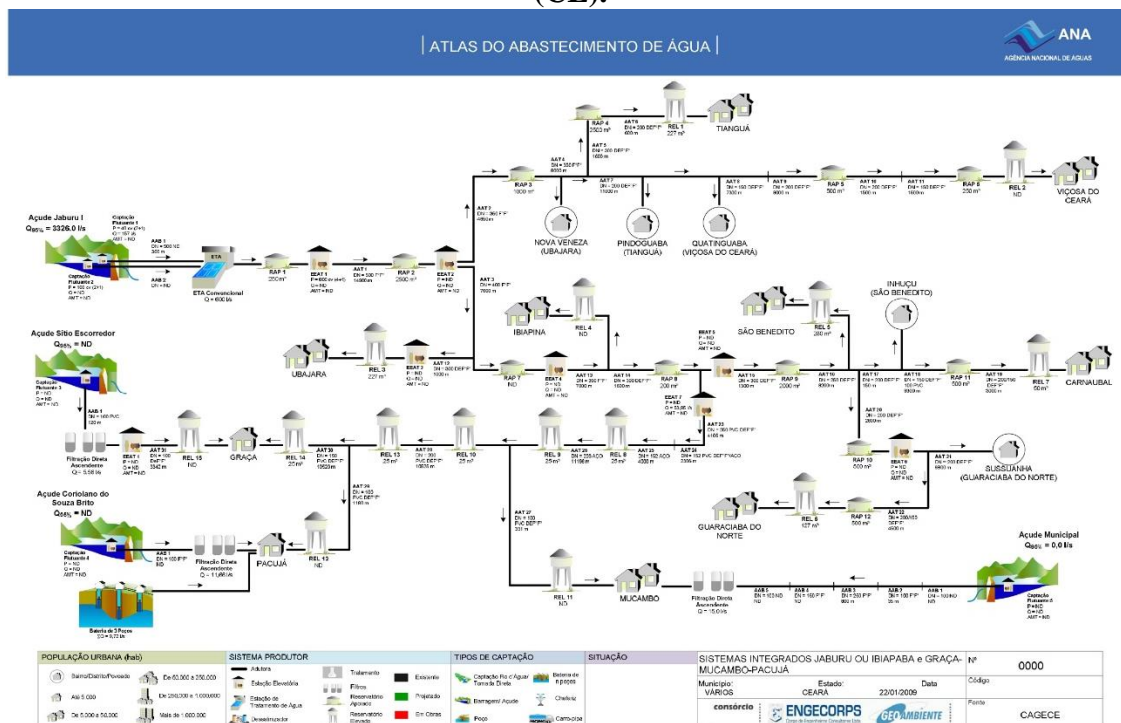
(CE).

| ATLAS DO ABASTECIMENTO DE ÁGUA |

ANA
AGÊNCIA NACIONAL DE ÁGUAS

Açude Jaburu I
$Q_{95\%}$ = 3326,0 l/s

Açude Sítio Escorredor
$Q_{95\%}$ = ND

Açude Coriolano do Souza Brito
$Q_{95\%}$ = ND

Açude Municipal
$Q_{95\%}$ = 0,0 l/s

ETA
ETA Convencional
Q = 600 l/s

RAP 1
RAP 2
RAP 3
RAP 4
RAP 5
RAP 6
RAP 7
RAP 8
RAP 9
RAP 10
RAP 11
RAP 12
REL 1
REL 2
REL 3
REL 4
REL 5
REL 6
REL 7
REL 8
REL 9
REL 10
REL 11
REL 13
REL 14
REL 15

TIANGUÁ
VIÇOSA DO CEARÁ
NOVA VENEZA (UBAJARA)
PINDOGUABA (TIANGUÁ)
QUATINGUABA (VIÇOSA DO CEARÁ)
IBIAPINA
SÃO BENEDITO
INHUÇU (SÃO BENEDITO)
UBAJARA
CARNAUBAL
SUSSUANHA (GUARACIABA DO NORTE)
GUARACIABA DO NORTE
GRAÇA
PACUJÁ
MUCAMBO

Filtração Direta Ascendente
Filtração Direta Ascendente
Filtração Direta Ascendente
Bateria de 3 Poços

POPULAÇÃO URBANA (hab)
Bairro/Distrito/Povoado
Até 5.000
De 5.000 a 50.000
De 50.000 a 250.000
De 250.000 a 1.000.000
Mais de 1.000.000

SISTEMA PRODUTOR
Adutora
Estação Elevatória
Estação de Tratamento de Água
Dessalinizador
Tratamento
Filtros
Reservatório Apoiado
Reservatório Elevado
Existente
Projetado
Em Obras

TIPOS DE CAPTAÇÃO
Captação Rio / Água Tomada Direta
Barragem/ Açude
Poço
Bateria de poços
Chafariz
Carro-pipa

SITUAÇÃO

SISTEMAS INTEGRADOS JABURU OU IBIAPABA e GRAÇA-MUCAMBO-PACUJÁ
Nº 0000
Município: VÁRIOS
Estado: CEARÁ
Data 22/01/2009
Código
Fonte CAGECE
consórcio ENGECORPS GEOAMBIENTE